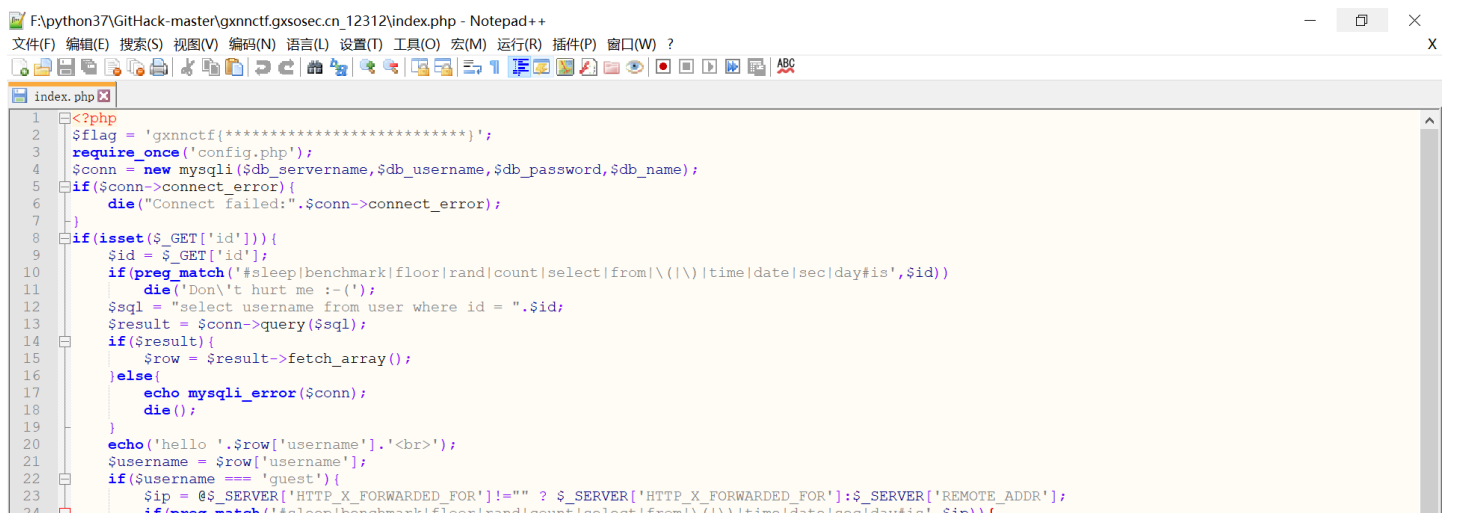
F:\python37\GitHack-master\gxnnctf.gxsosec.cn_12312\index.php - Notepad++

文件(F) 编辑(E) 搜索(S) 视图(V) 编码(N) 语言(L) 设置(T) 工具(O) 宏(M) 运行(R) 插件(P) 窗口(W) ? X

index. php

1 <?php
2 $flag = 'gxnnctf{**************************}';
3 require_once('config.php');
4 $conn = new mysqli($db_servername,$db_username,$db_password,$db_name);
5 if($conn->connect_error){
6 die("Connect failed:".$conn->connect_error);
7 }
8 if(isset($_GET['id'])){
9 $id = $_GET['id'];
10 if(preg_match('#sleep|benchmark|floor|rand|count|select|from|\(|\)|time|date|sec|day#is',$id))
11 die('Don\'t hurt me :-(');
12 $sql = "select username from user where id = ".$id;
13 $result = $conn->query($sql);
14 if($result){
15 $row = $result->fetch_array();
16 }else{
17 echo mysqli_error($conn);
18 die();
19 }
20 echo('hello '.$row['username'].'<br>');
21 $username = $row['username'];
22 if($username === 'guest'){
23 $ip = @$_SERVER['HTTP_X_FORWARDED_FOR']!="" ? $_SERVER['HTTP_X_FORWARDED_FOR']:$_SERVER['REMOTE_ADDR'];
24 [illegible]